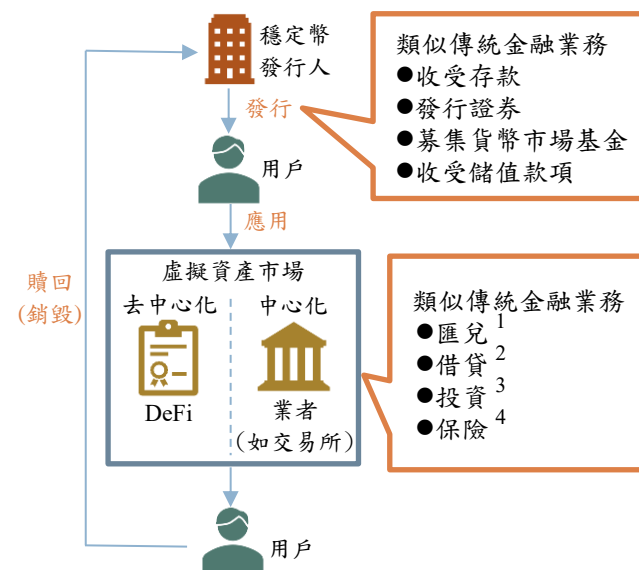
穩定幣
發行人

發行

用戶

應用

虛擬資產市場

去中心化

DeFi

中心化

業者
（如交易所）

用戶

贖回
(銷毀)

類似傳統金融業務
●收受存款
●發行證券
●募集貨幣市場基金
●收受儲值款項

類似傳統金融業務
●匯兌 $^1$
●借貸 $^2$
●投資 $^3$
●保險 $^4$